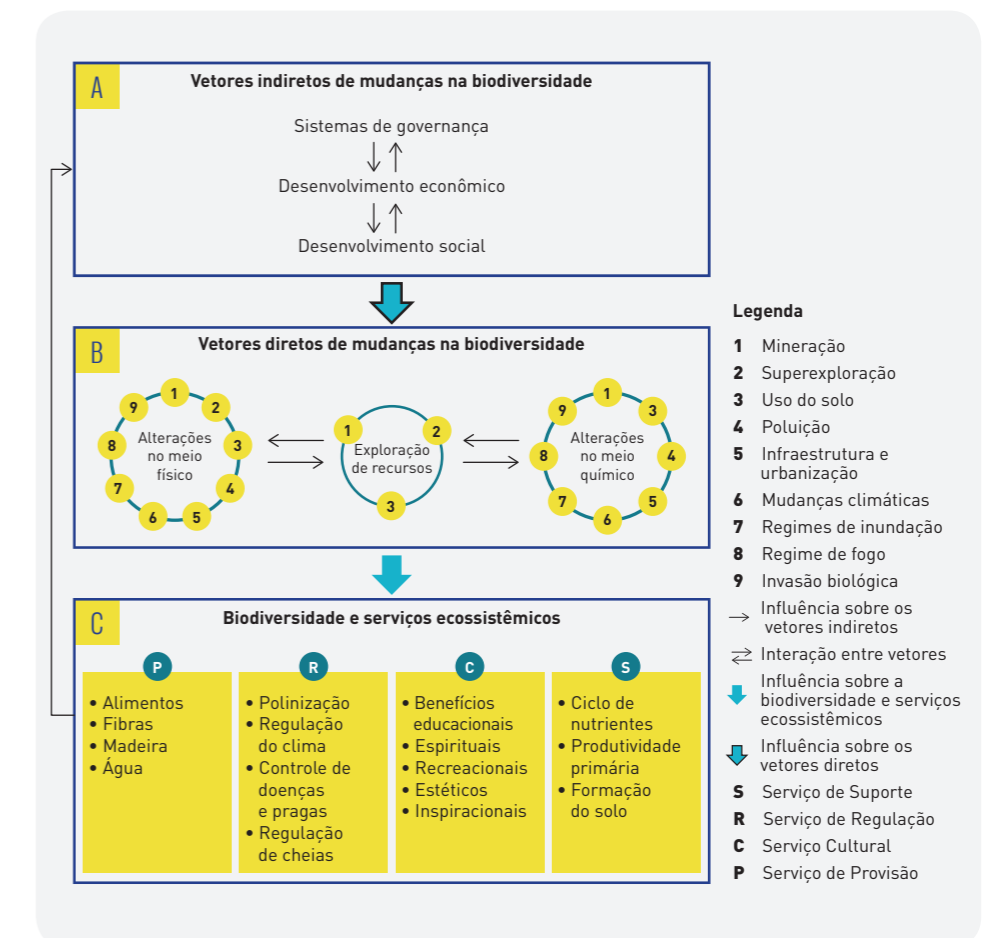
A

Vetores indiretos de mudanças na biodiversidade

Sistemas de governança

Desenvolvimento econômico

Desenvolvimento social

B

Vetores diretos de mudanças na biodiversidade

9 1 2 3 4 5 6 7 8

Alterações no meio físico

1 2 3

Exploração de recursos

9 1 3 4 5 6 7 8

Alterações no meio químico

C

Biodiversidade e serviços ecossistêmicos

P

• Alimentos
• Fibras
• Madeira
• Água

R

• Polinização
• Regulação do clima
• Controle de doenças e pragas
• Regulação de cheias

C

• Benefícios educacionais
• Espirituais
• Recreacionais
• Estéticos
• Inspiracionais

S

• Ciclo de nutrientes
• Produtividade primária
• Formação do solo

Legenda

1 Mineração
2 Superexploração
3 Uso do solo
4 Poluição
5 Infraestrutura e urbanização
6 Mudanças climáticas
7 Regimes de inundação
8 Regime de fogo
9 Invasão biológica
Influência sobre os vetores indiretos
Interação entre vetores
Influência sobre a biodiversidade e serviços ecossistêmicos
Influência sobre os vetores diretos
S Serviço de Suporte
R Serviço de Regulação
C Serviço Cultural
P Serviço de Provisão